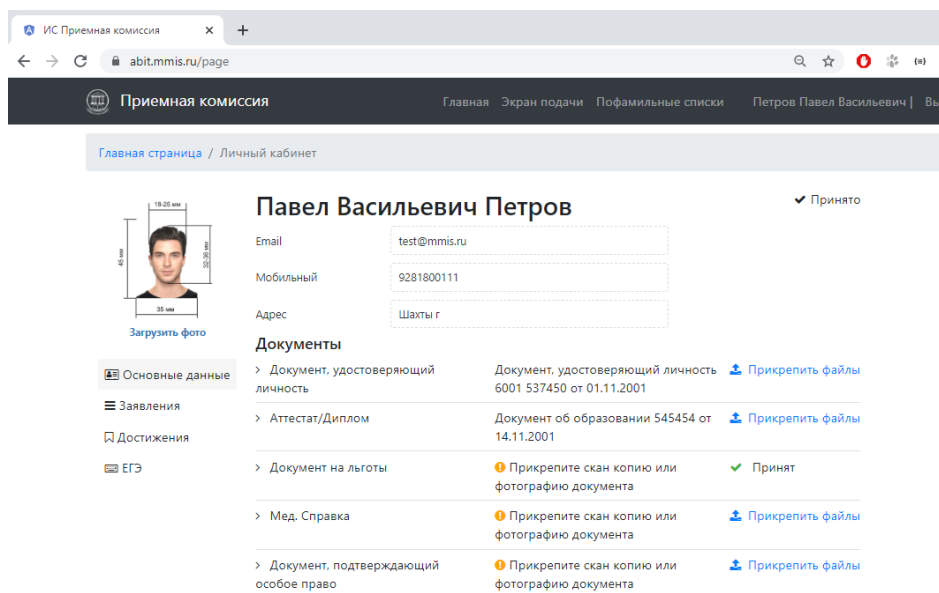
ИС Приемная комиссия ×
+
abit.mmis.ru/page

Приемная комиссия
Главная Экран подачи Пофамильные списки Петров Павел Васильевич | Вы

Главная страница / Личный кабинет

18-25 мм
45 мм
32-36 мм
35 мм
Загрузить фото

Основные данные
Заявления
Достижения
ЕГЭ

Павел Васильевич Петров
✔ Принято

Email test@mmis.ru
Мобильный 9281800111
Адрес Шахты г

Документы

| | | |
|---|---|---|
| › Документ, удостоверяющий личность | Документ, удостоверяющий личность 6001 537450 от 01.11.2001 | Прикрепить файлы |
| › Аттестат/Диплом | Документ об образовании 545454 от 14.11.2001 | Прикрепить файлы |
| › Документ на льготы | Прикрепите скан копию или фотографию документа | ✔ Принят |
| › Мед. Справка | Прикрепите скан копию или фотографию документа | Прикрепить файлы |
| › Документ, подтверждающий особое право | Прикрепите скан копию или фотографию документа | Прикрепить файлы |